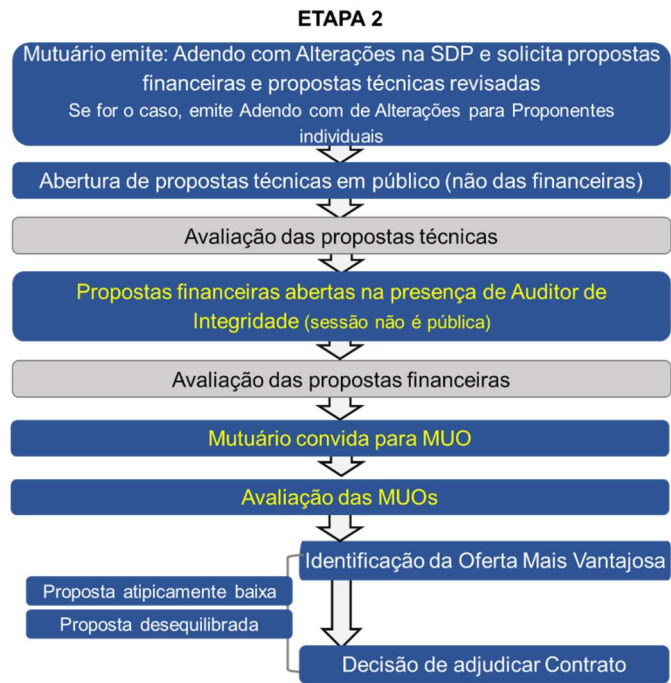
ETAPA 2

Mutuário emite: Adendo com Alterações na SDP e solicita propostas financeiras e propostas técnicas revisadas
Se for o caso, emite Adendo com de Alterações para Proponentes individuais

Abertura de propostas técnicas em público (não das financeiras)

Avaliação das propostas técnicas

Propostas financeiras abertas na presença de Auditor de Integridade (sessão não é pública)

Avaliação das propostas financeiras

Mutuário convida para MUO

Avaliação das MUOs

Identificação da Oferta Mais Vantajosa

Proposta atipicamente baixa

Proposta desequilibrada

Decisão de adjudicar Contrato